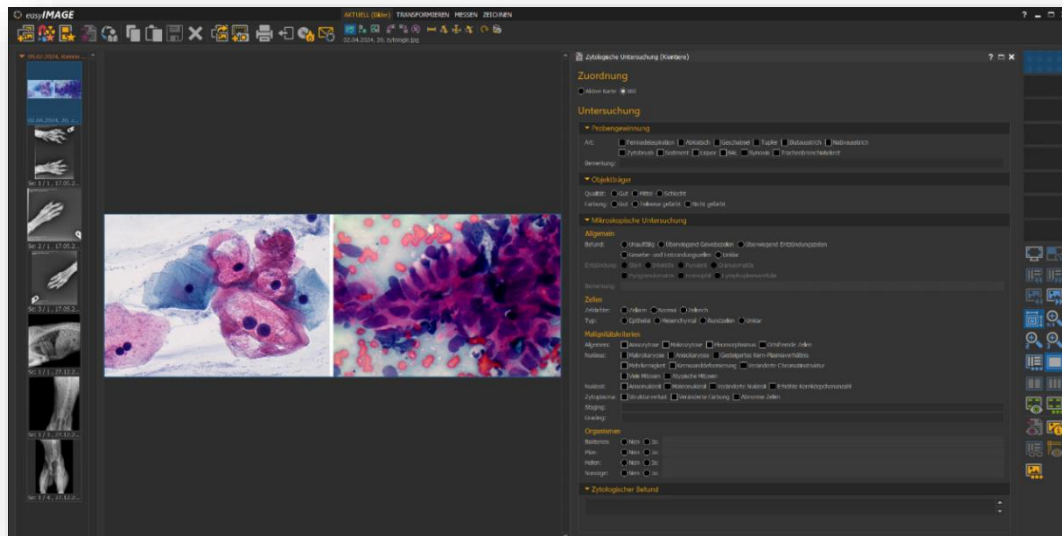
easyIMAGE

AKTUELL (Bilder) TRANSFORMIEREN MESSEN ZEICHNEN

02.04.2024, 20, zytologie.jpg

Zytologische Untersuchung (Kleintiere)

? □ ✕

Zuordnung

Aktive Karte Alle

Untersuchung

▾ Probengewinnung

Art: Feinnadelaspiration Abklatsch Geschabsel Tupfer Blutausstrich Nativausstrich
Zytobrush Sediment Liquor BAL Synovia Flüssigkeitsausstrich

Bemerkung:

▾ Objektträger

Qualität: Gut Mittel Schlecht
Färbung: Diff Teilweise gefärbt Nicht gefärbt

▾ Mikroskopische Untersuchung

Allgemein

Befund: Unauffällig Überwiegend Gewebszellen Überwiegend Entzündungszellen
Gewebe- und Entzündungszellen Unklar

Entzündung: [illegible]

Bemerkung:

Zellen

Zelldichte: Zellarm Normal Zellreich
Typ: Epithelial Mesenchymal Rundzellen Unklar

Malignitätskriterien

Allgemein: Anisozytose Makrozytose Pleomorphismus Ursprüngliche Zellen
Nukleus: Makrokaryose Anisokaryose Gesteigertes Kern-Plasmaverhältnis
Mehrkernigkeit Kernrandeinformung Veränderte Chromatinstruktur
Viele Mitosen Atypische Mitosen
Nukleoli: Anisonukleose Makronukleoli Veränderte Nukleoli Erhöhte Kernkörperchenanzahl
Zytoplasma: Strukturverlust Veränderte Färbung Abnorme Zellen
Staging:
Grading:

Organismen

Bakterien: Nein Ja
Pilze: Nein Ja
Hefen: Nein Ja
Sonstige: Nein Ja

▾ Zytologischer Befund

02.04.2024, Kleintie...

02.04.2024, 20, z...

Se: 1 / 1 , 17.05.2...

Se: 1 / 1 , 17.05.2...

Se: 1 / 1 , 17.05.2...

Se: 1 / 1 , 27.12.2...

Se: 1 / 1 , 27.12.2...

Se: 1 / 4 , 27.12.2...